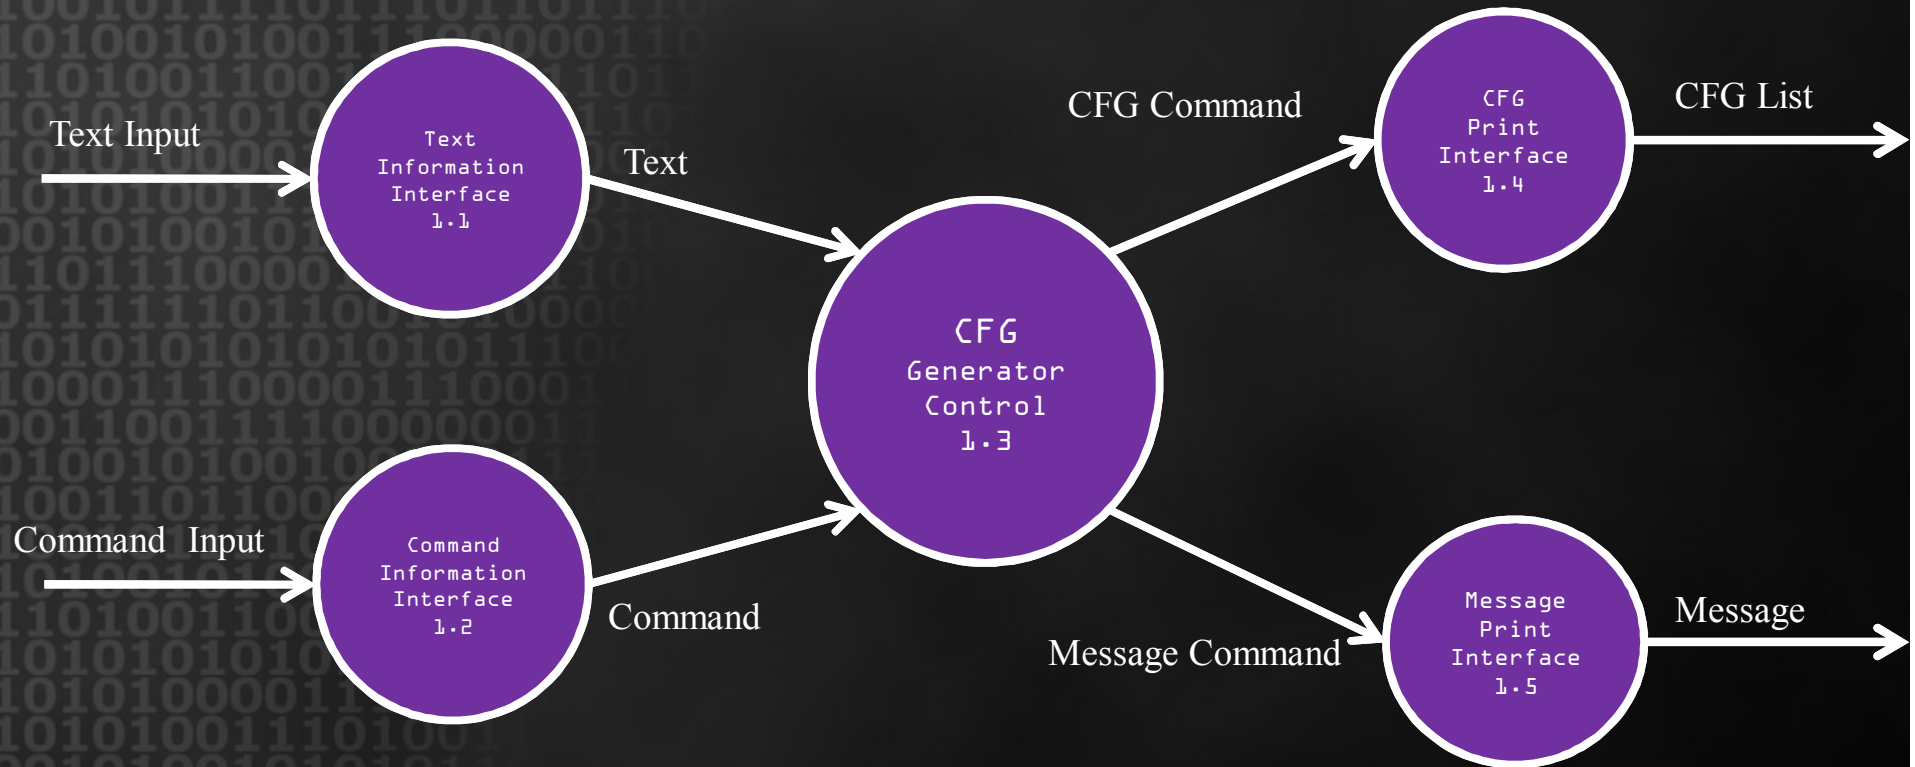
Text Input

Text Information Interface 1.1

Text

Command Input

Command Information Interface 1.2

Command

CFG Generator Control 1.3

CFG Command

CFG Print Interface 1.4

CFG List

Message Command

Message Print Interface 1.5

Message